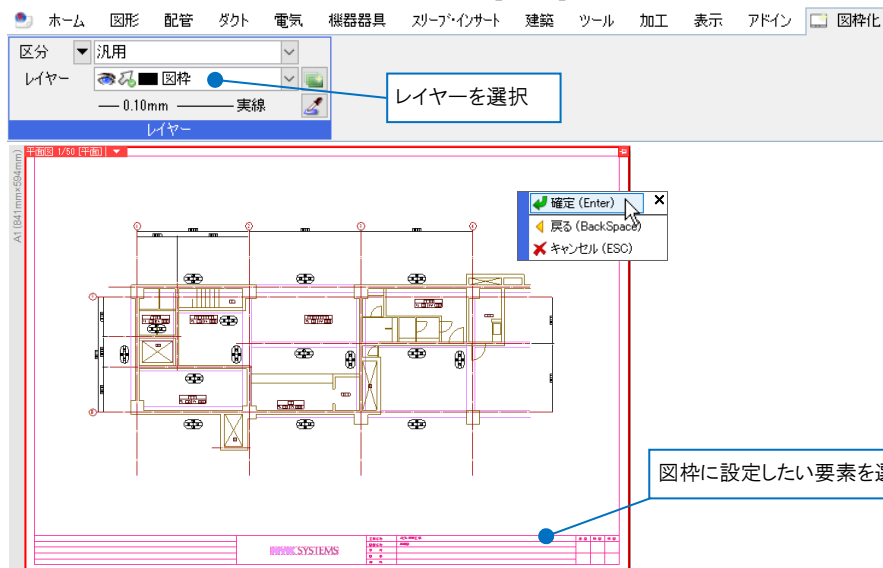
ホーム　図形　配管　ダクト　電気　機器器具　スリーブ･インサート　建築　ツール　加工　表示　アドイン　図枠化

区分　汎用
レイヤー　図枠
— 0.10mm ——— 実線
レイヤー

レイヤーを選択

平面図 1/50 [平面]
A1 (841mm×594mm)

確定 (Enter)
戻る (BackSpace)
キャンセル (ESC)

図枠に設定したい要素を選

SYSTEMS